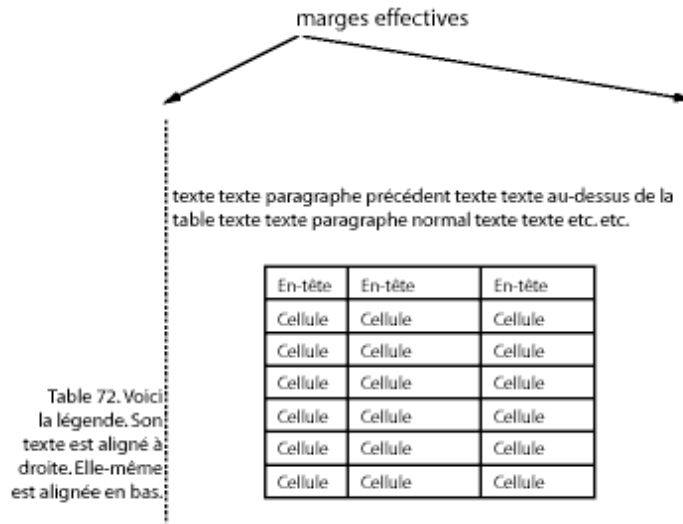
marges effectives

texte texte paragraphe précédent texte texte au-dessus de la table texte texte paragraphe normal texte texte etc. etc.

| En-tête | En-tête | En-tête |
|---|---|---|
| Cellule | Cellule | Cellule |
| Cellule | Cellule | Cellule |
| Cellule | Cellule | Cellule |
| Cellule | Cellule | Cellule |
| Cellule | Cellule | Cellule |
| Cellule | Cellule | Cellule |

Table 72. Voici la légende. Son texte est aligné à droite. Elle-même est alignée en bas.